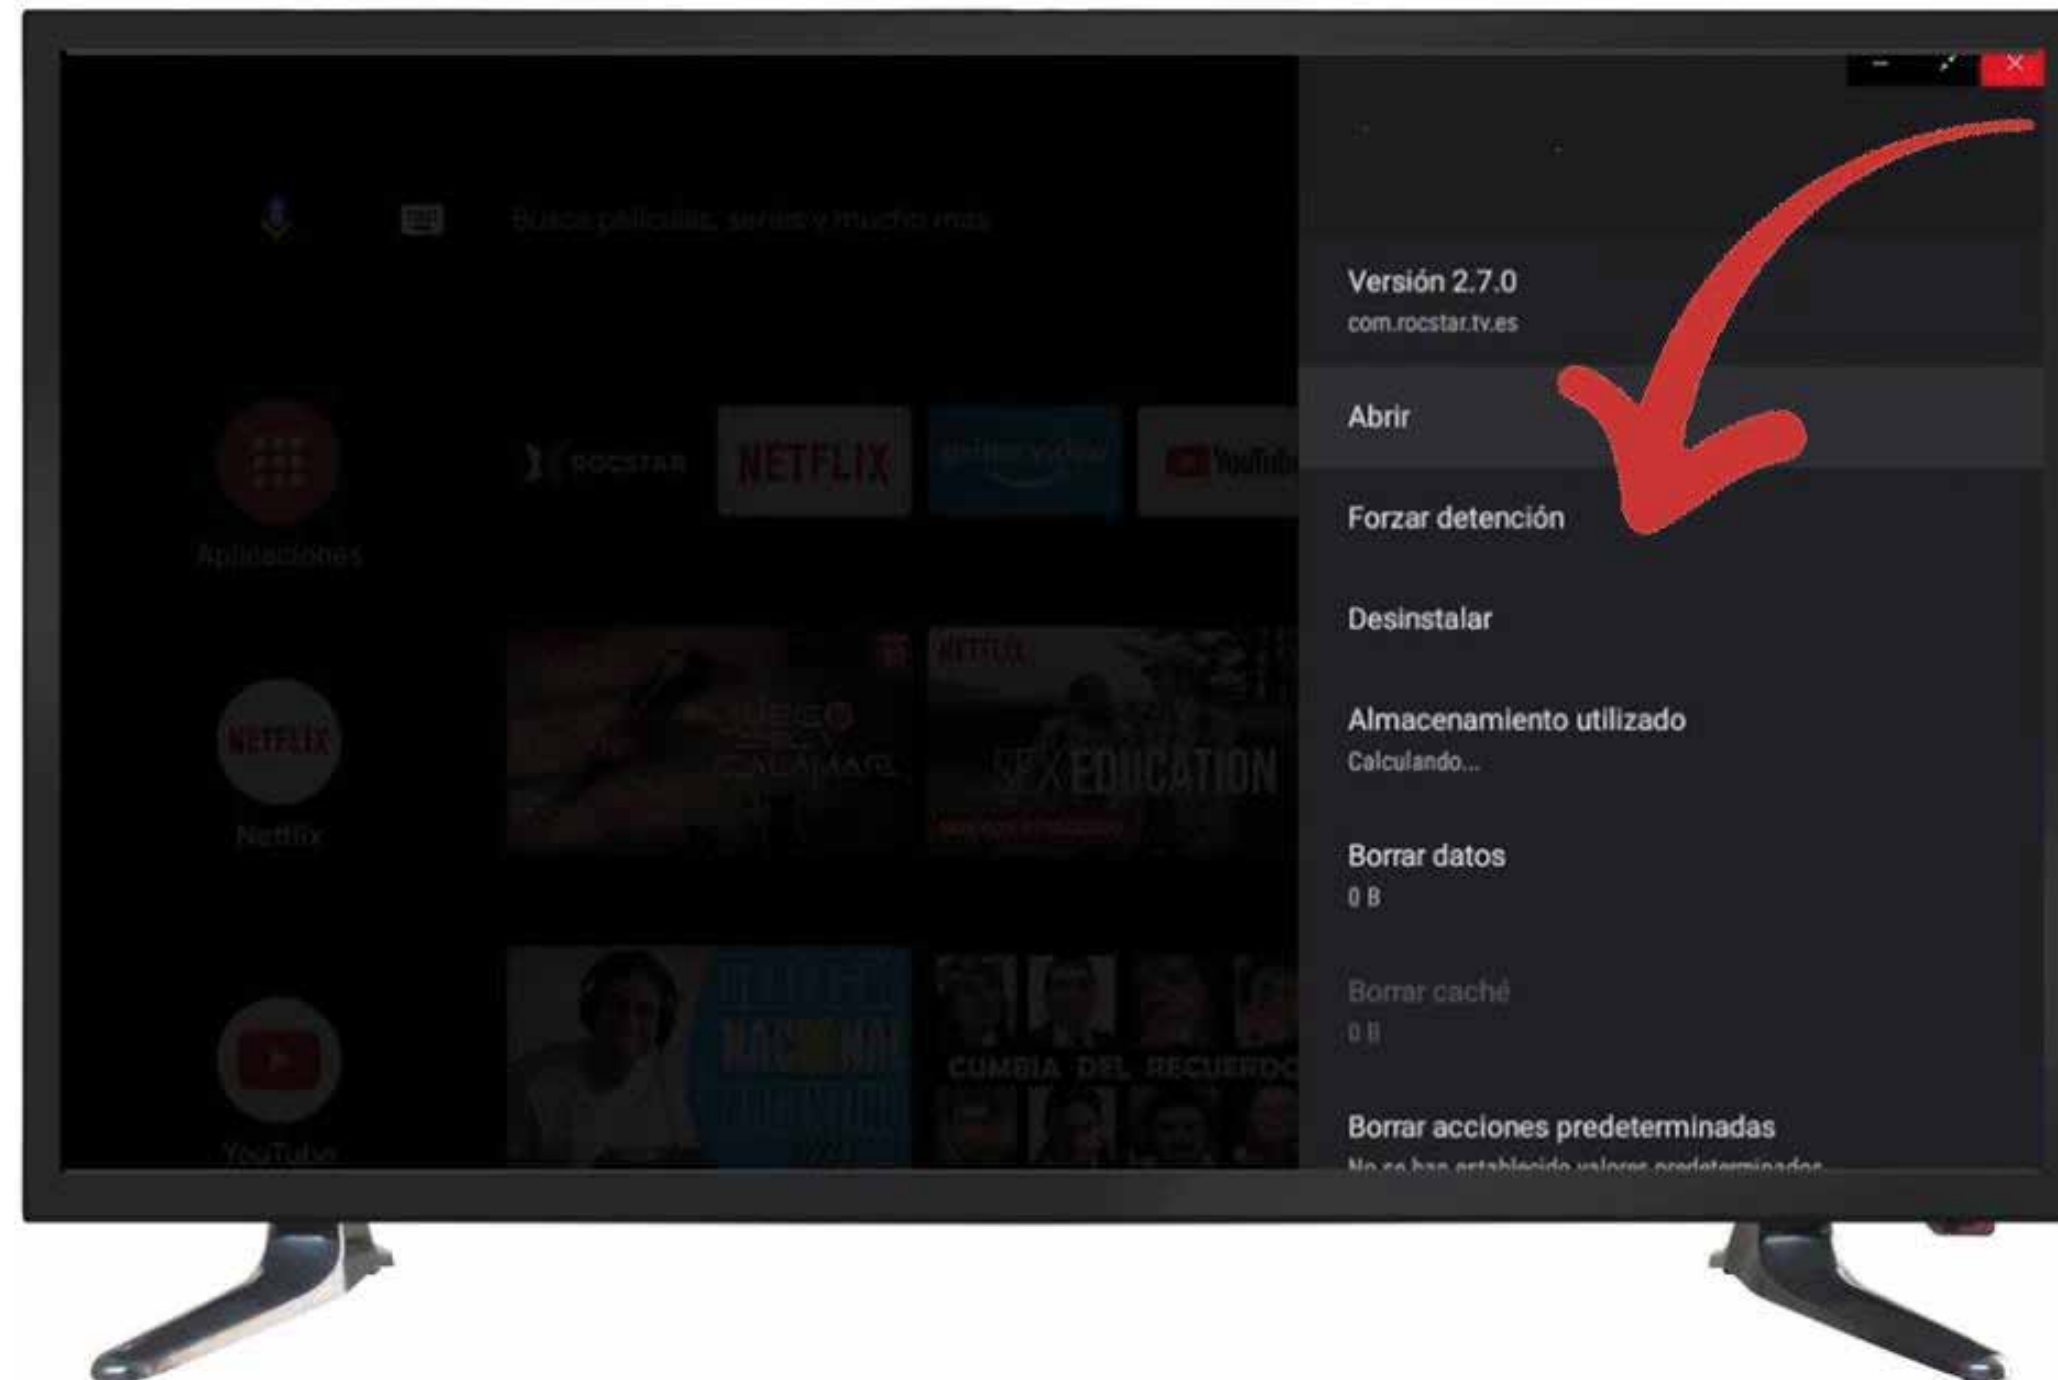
Busca películas, series y mucho más

Aplicaciones

ROCSTAR

NETFLIX

prime video

YouTube

Netflix

SEX EDUCATION

CUMBIA DEL RECUERDO

YouTube

Versión 2.7.0
com.rocstar.tv.es

Abrir

Forzar detención

Desinstalar

Almacenamiento utilizado
Calculando...

Borrar datos
0 B

Borrar caché
0 B

Borrar acciones predeterminadas
No se han establecido valores predeterminados